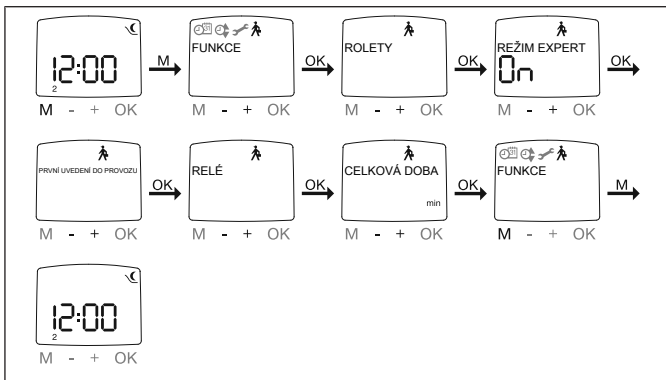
12:00
2
M - + OK
M
FUNKCE
M - + OK
OK
ROLETY
M - + OK
OK
REŽIM EXPERT
On
M - + OK
OK

PRVNÍ UVEDENÍ DO PROVOZU
M - + OK
OK
RELÉ
M - + OK
OK
CELKOVÁ DOBA
min
M - + OK
OK
FUNKCE
M - + OK
M

12:00
2
M - + OK